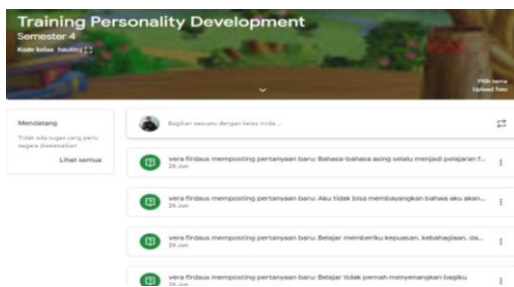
Training Personality Development
Semester 4
Kode kelas hauitic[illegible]

Pilih tema
Upload foto

Mendatang
Tidak ada tugas yang perlu segera diselesaikan
Lihat semua

Bagikan sesuatu dengan kelas Anda...

vera firdaus memposting pertanyaan baru: Bahasa-bahasa asing selalu menjadi pelajaran f...
26 Jun

vera firdaus memposting pertanyaan baru: Aku tidak bisa membayangkan bahwa aku akan...
26 Jun

vera firdaus memposting pertanyaan baru: Belajar memberiku kepuasan, kebahagiaan, da...
26 Jun

vera firdaus memposting pertanyaan baru: Belajar tidak pernah menyenangkan bagiku
26 Jun